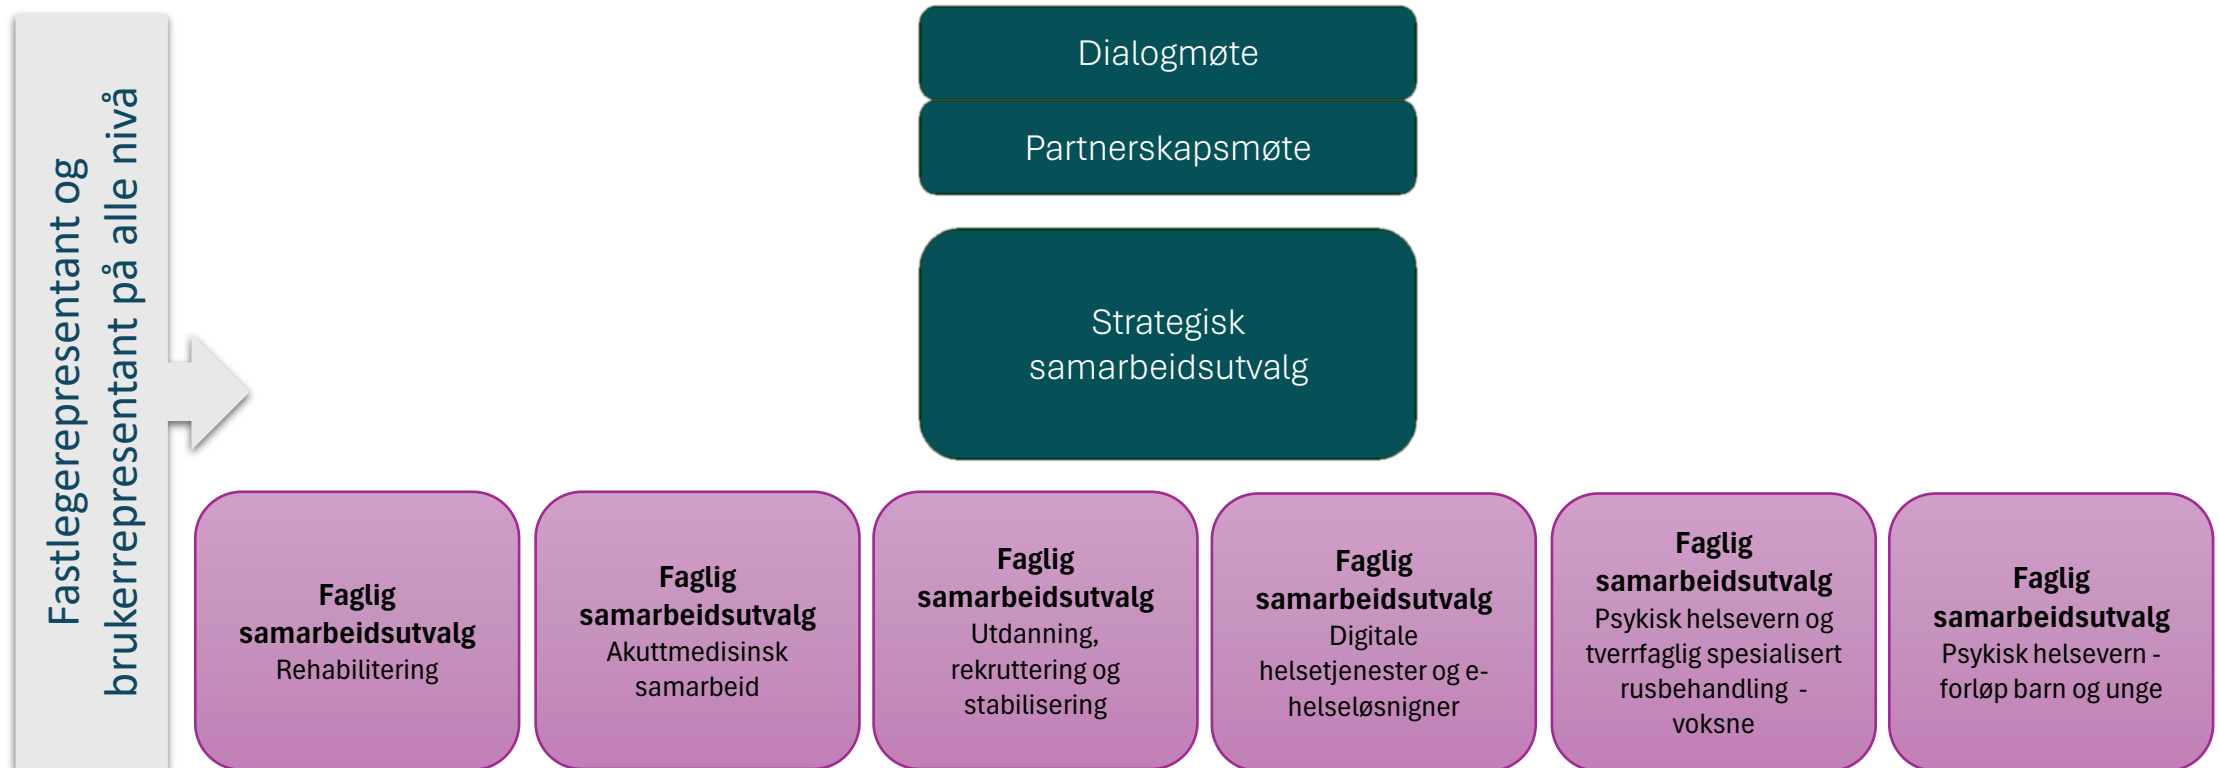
Fastlegerepresentant og brukerrepresentant på alle nivå

Dialogmøte

Partnerskapsmøte

Strategisk samarbeidsutvalg

**Faglig samarbeidsutvalg** Rehabilitering

**Faglig samarbeidsutvalg** Akuttmedisinsk samarbeid

**Faglig samarbeidsutvalg** Utdanning, rekruttering og stabilisering

**Faglig samarbeidsutvalg** Digitale helsetjenester og e-helseløsnigner

**Faglig samarbeidsutvalg** Psykisk helsevern og tverrfaglig spesialisert rusbehandling - voksne

**Faglig samarbeidsutvalg** Psykisk helsevern - forløp barn og unge